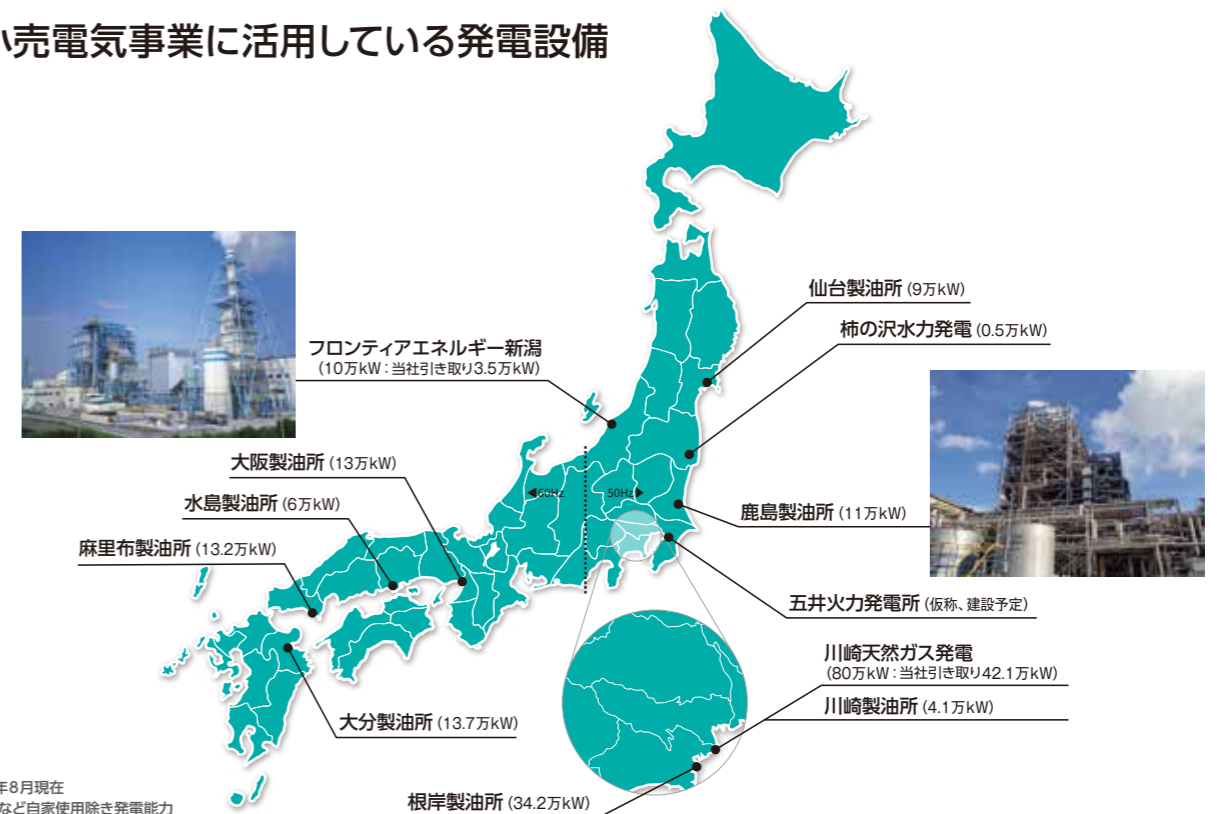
売電気事業に活用している発電設備

フロンティアエネルギー新潟 (10万kW：当社引き取り3.5万kW)

仙台製油所 (9万kW)

柿の沢水力発電 (0.5万kW)

大阪製油所 (13万kW)

水島製油所 (6万kW)

麻里布製油所 (13.2万kW)

60Hz

50Hz

鹿島製油所 (11万kW)

五井火力発電所 (仮称、建設予定)

川崎天然ガス発電 (80万kW：当社引き取り42.1万kW)

川崎製油所 (4.1万kW)

大分製油所 (13.7万kW)

根岸製油所 (34.2万kW)

年8月現在

など自家使用除き発電能力